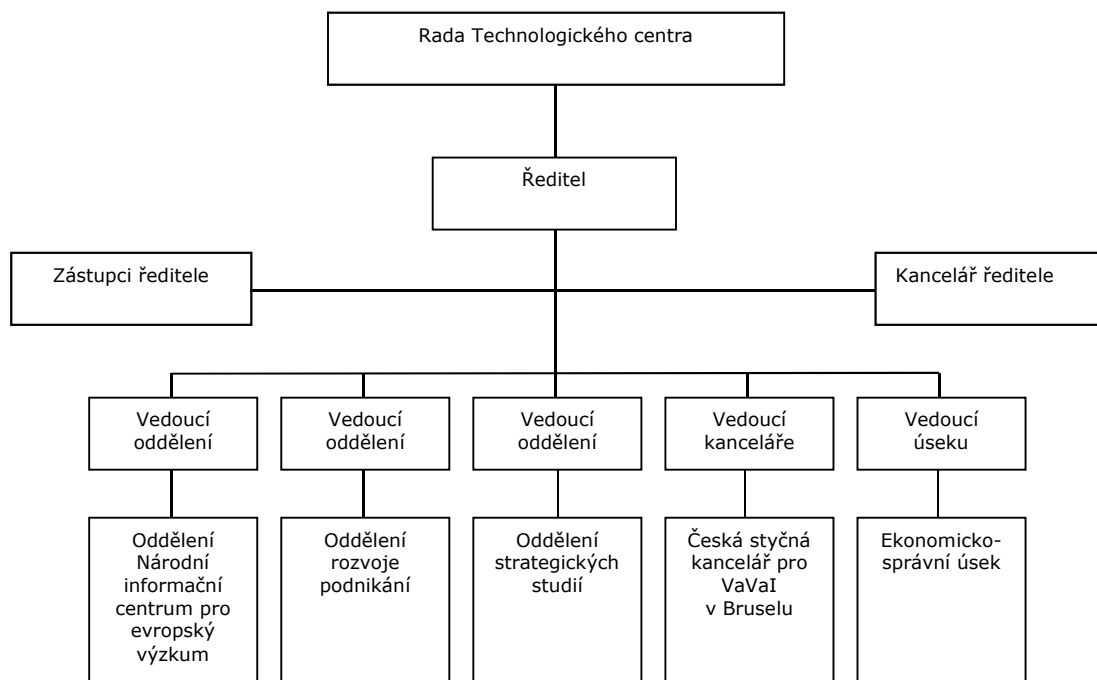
Rada Technologického centra

Ředitel

Zástupci ředitele

Kancelář ředitele

Vedoucí oddělení

Vedoucí oddělení

Vedoucí oddělení

Vedoucí kanceláře

Vedoucí úseku

Oddělení Národní informační centrum pro evropský výzkum

Oddělení rozvoje podnikání

Oddělení strategických studií

Česká styčná kancelář pro VaVaI v Bruselu

Ekonomicko-správní úsek